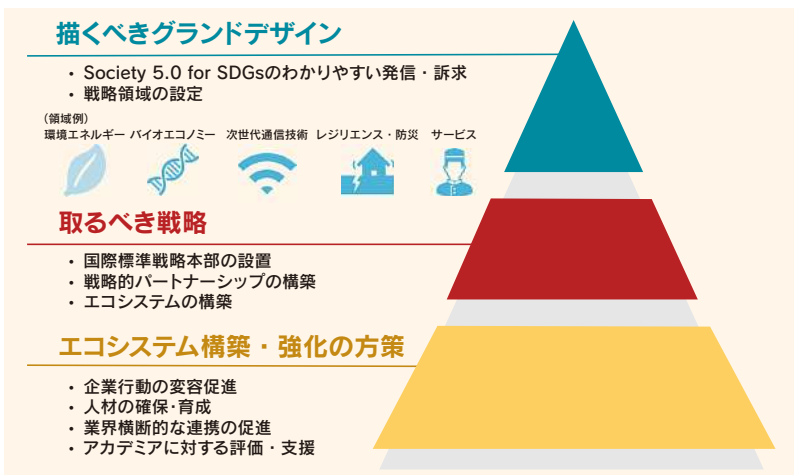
描くべきグランドデザイン

・ Society 5.0 for SDGsのわかりやすい発信・訴求
・ 戦略領域の設定

（領域例）
環境エネルギー　バイオエコノミー　次世代通信技術　レジリエンス・防災　サービス

取るべき戦略

・ 国際標準戦略本部の設置
・ 戦略的パートナーシップの構築
・ エコシステムの構築

エコシステム構築・強化の方策

・ 企業行動の変容促進
・ 人材の確保・育成
・ 業界横断的な連携の促進
・ アカデミアに対する評価・支援